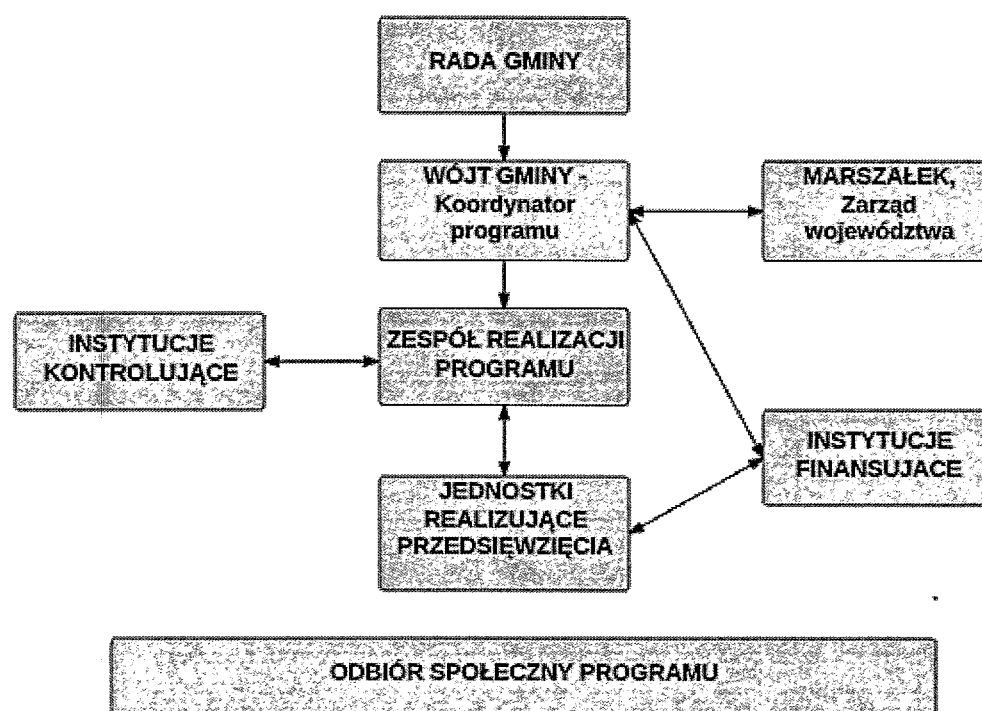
RADA GMINY

WÓJT GMINY - Koordynator programu

MARSZAŁEK, Zarząd województwa

INSTYTUCJE KONTROLUJĄCE

ZESPÓŁ REALIZACJI PROGRAMU

INSTYTUCJE FINANSUJĄCE

JEDNOSTKI REALIZUJĄCE PRZEDSIĘWZIĘCIA

ODBIÓR SPOŁECZNY PROGRAMU